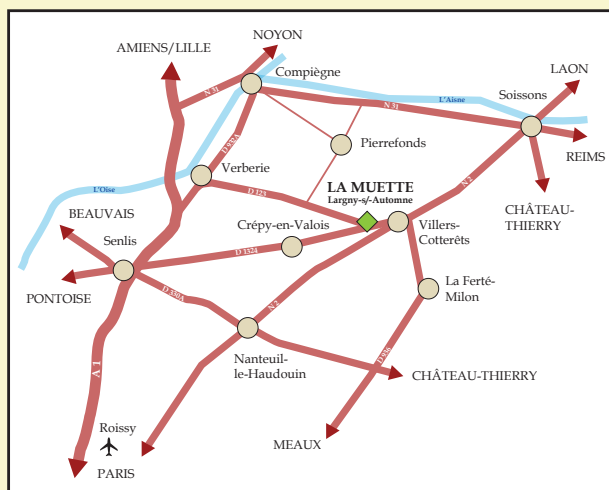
AMIENS/LILLE
NOYON
Compiègne
N 31
LAON
Soissons
L'Aisne
N 31
REIMS
Pierrefonds
D 932A
L'Oise
Verberie
D 123
LA MUETTE
Largny-s/-Automne
N 2
CHÂTEAU-THIERRY
BEAUVAIS
Crépy-en-Valois
Villers-Cotterêts
Senlis
D 1324
PONTOISE
La Ferté-Milon
D 330A
N 2
D 936
Nanteuil-le-Haudouin
CHÂTEAU-THIERRY
A 1
Roissy
MEAUX
PARIS